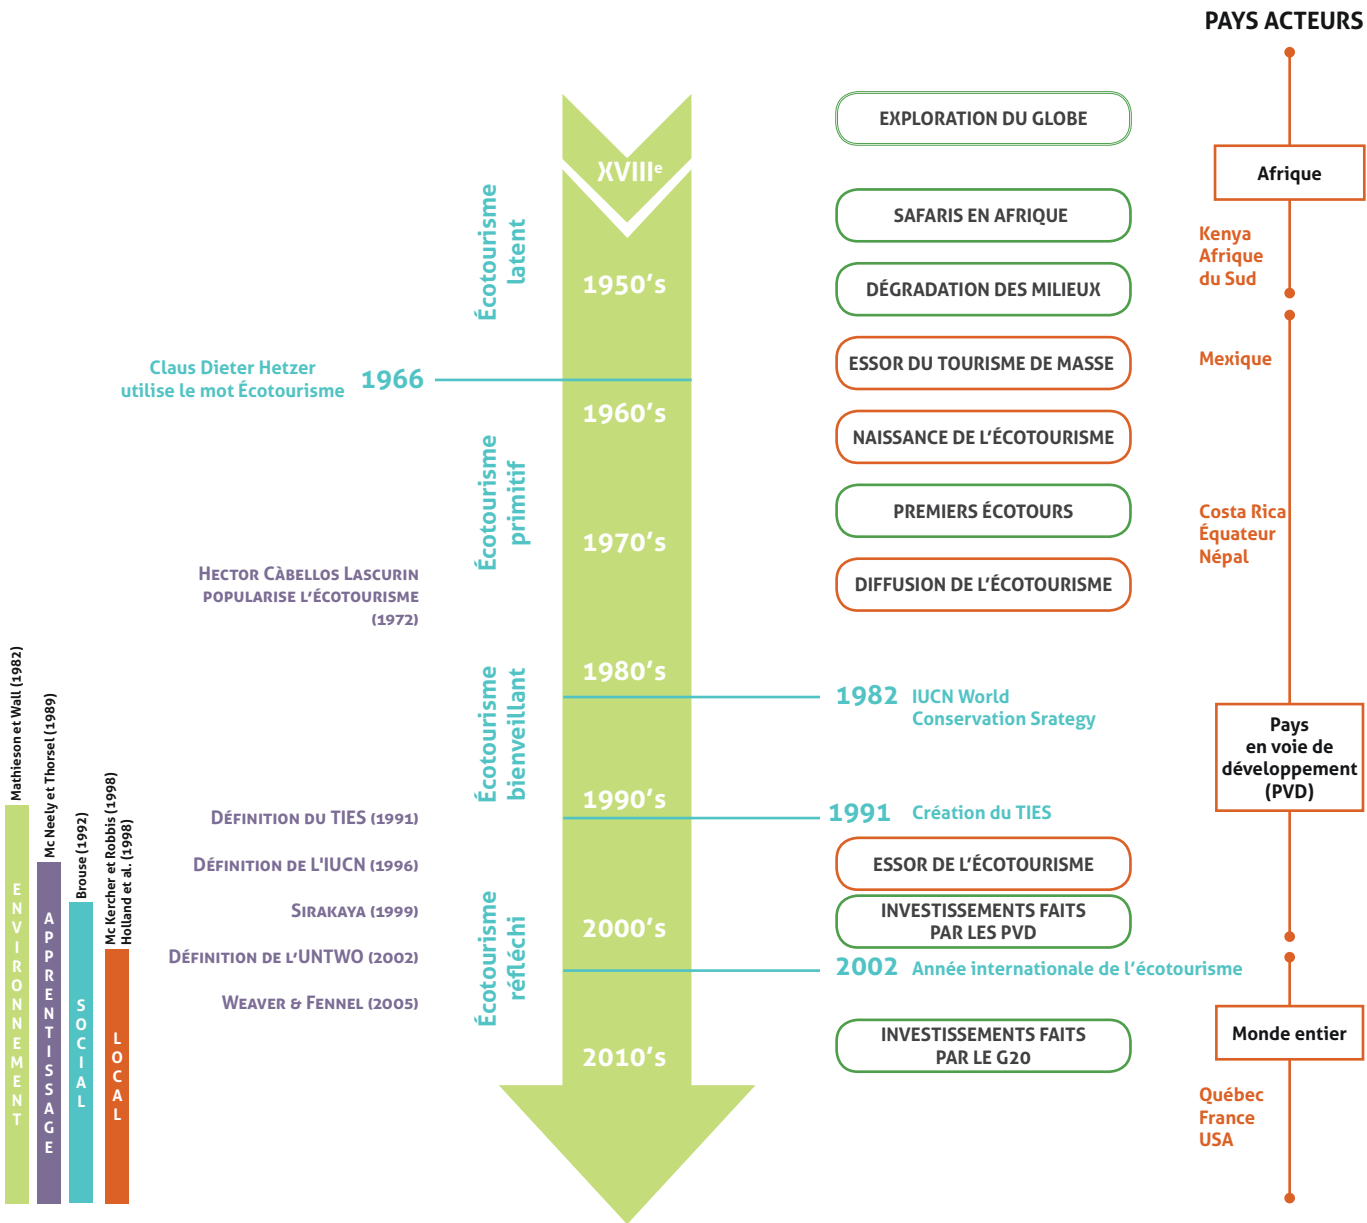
PAYS ACTEURS

XVIII$^{e}$

Écotourisme latent

1950's

Claus Dieter Hetzer utilise le mot Écotourisme

1966

1960's

Écotourisme primitif

1970's

Hector Càbellos Lascurin popularise l'écotourisme (1972)

1980's

Écotourisme bienveillant

1982 IUCN World Conservation Srategy

1990's

1991 Création du TIES

Définition du TIES (1991)

Définition de L'IUCN (1996)

Sirakaya (1999)

Définition de l'UNTWO (2002)

Weaver & Fennel (2005)

Écotourisme réfléchi

2000's

2002 Année internationale de l'écotourisme

2010's

EXPLORATION DU GLOBE

SAFARIS EN AFRIQUE

DÉGRADATION DES MILIEUX

ESSOR DU TOURISME DE MASSE

NAISSANCE DE L'ÉCOTOURISME

PREMIERS ÉCOTOURS

DIFFUSION DE L'ÉCOTOURISME

ESSOR DE L'ÉCOTOURISME

INVESTISSEMENTS FAITS PAR LES PVD

INVESTISSEMENTS FAITS PAR LE G20

Afrique

Kenya Afrique du Sud

Mexique

Costa Rica Équateur Népal

Pays en voie de développement (PVD)

Monde entier

Québec France USA

Mathieson et Wall (1982)

Mc Neely et Thorsel (1989)

Brouse (1992)

Mc Kercher et Robbis (1998) Holland et al. (1998)

ENVIRONNEMENT

APPRENTISSAGE

SOCIAL

LOCAL